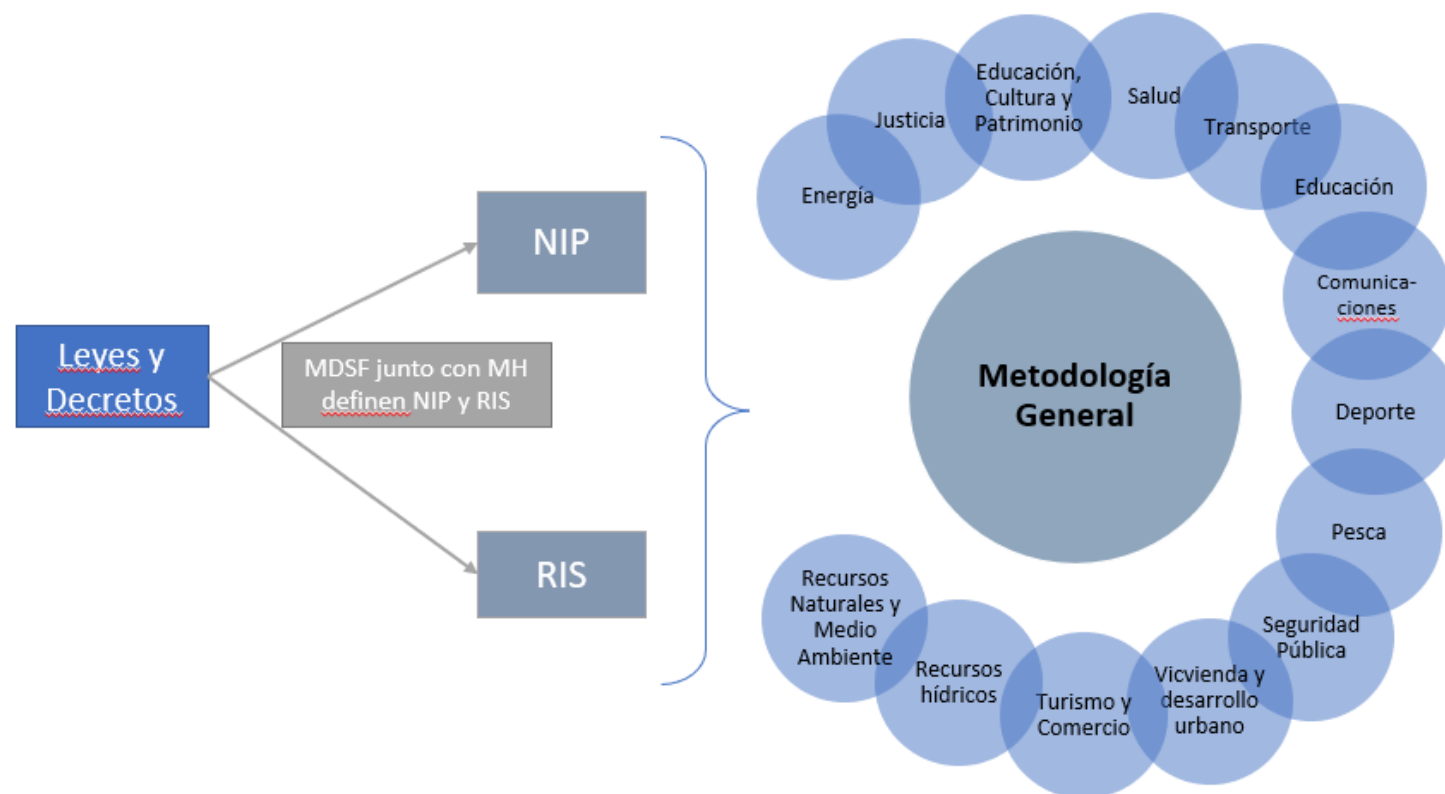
Leyes y Decretos

MDSF junto con MH definen NIP y RIS

NIP

RIS

Metodología General

Energía

Justicia

Educación, Cultura y Patrimonio

Salud

Transporte

Educación

Comunicaciones

Deporte

Pesca

Seguridad Pública

Vicvienda y desarrollo urbano

Turismo y Comercio

Recursos hídricos

Recursos Naturales y Medio Ambiente